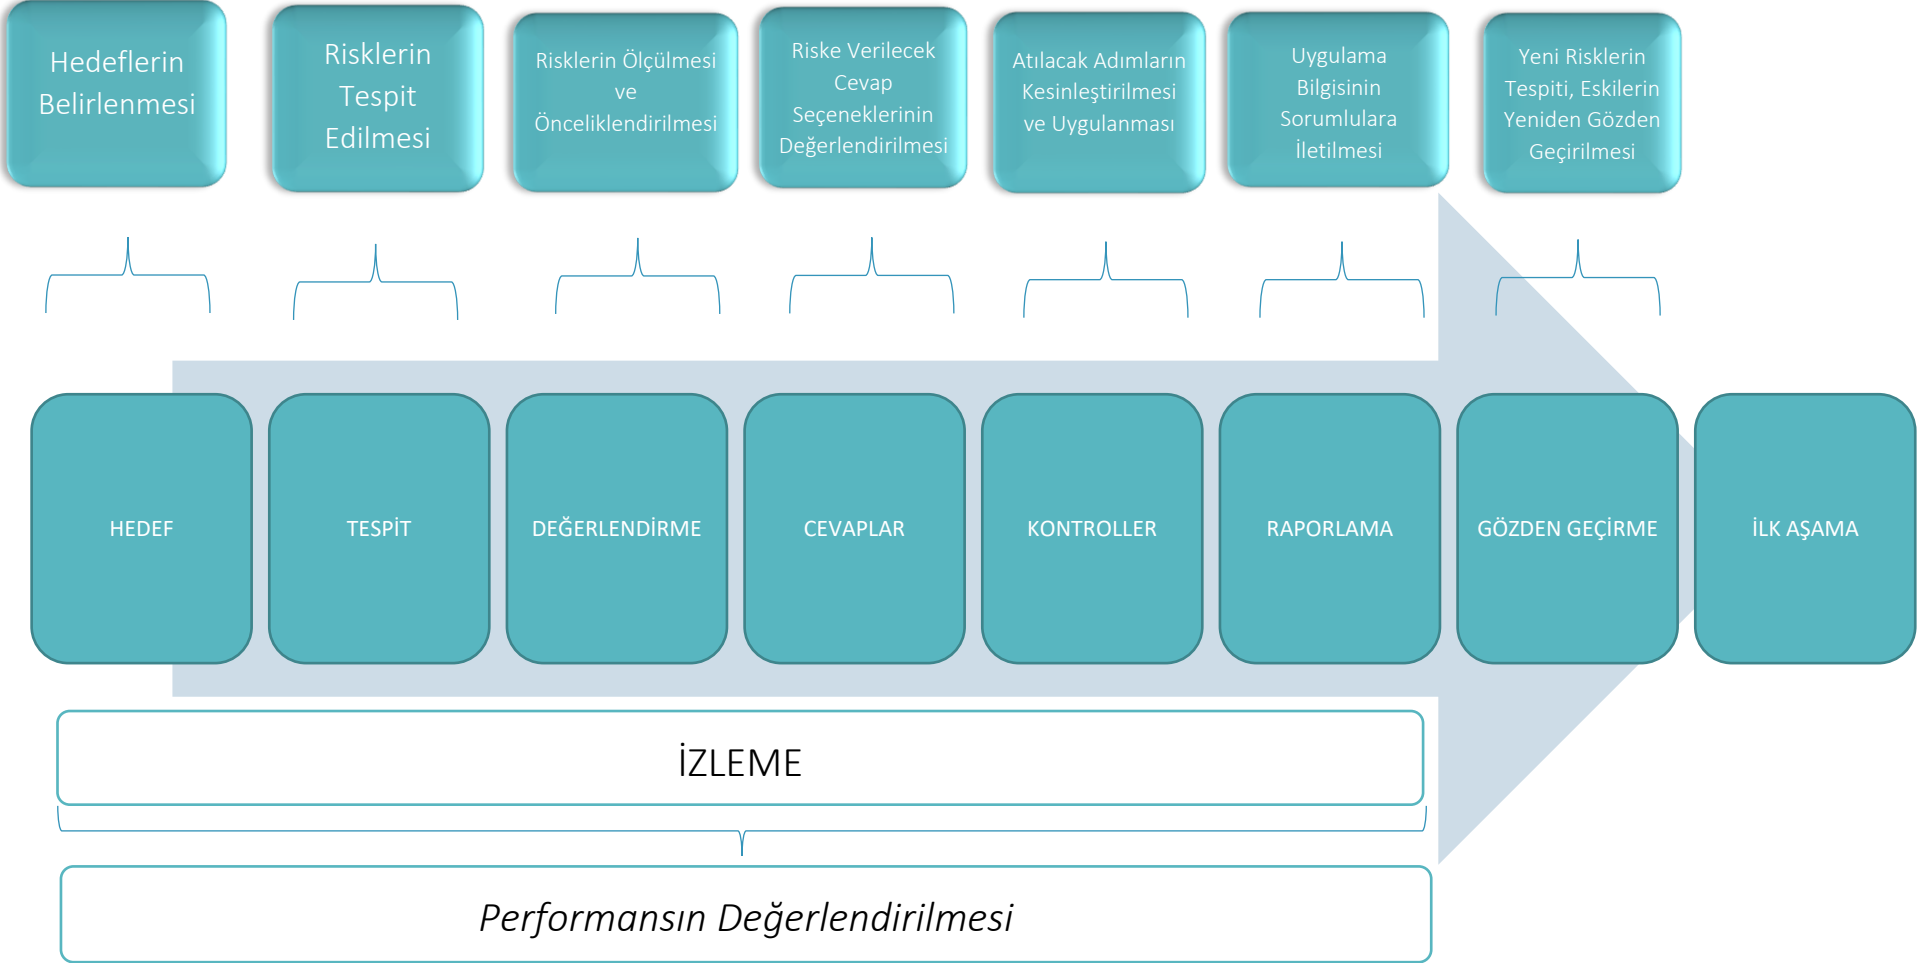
Hedeflerin Belirlenmesi

Risklerin Tespit Edilmesi

Risklerin Ölçülmesi ve Önceliklendirilmesi

Riske Verilecek Cevap Seçeneklerinin Değerlendirilmesi

Atılacak Adımların Kesinleştirilmesi ve Uygulanması

Uygulama Bilgisinin Sorumlulara İletilmesi

Yeni Risklerin Tespiti, Eskilerin Yeniden Gözden Geçirilmesi

HEDEF

TESPİT

DEĞERLENDİRME

CEVAPLAR

KONTROLLER

RAPORLAMA

GÖZDEN GEÇİRME

İLK AŞAMA

İZLEME

Performansın Değerlendirilmesi